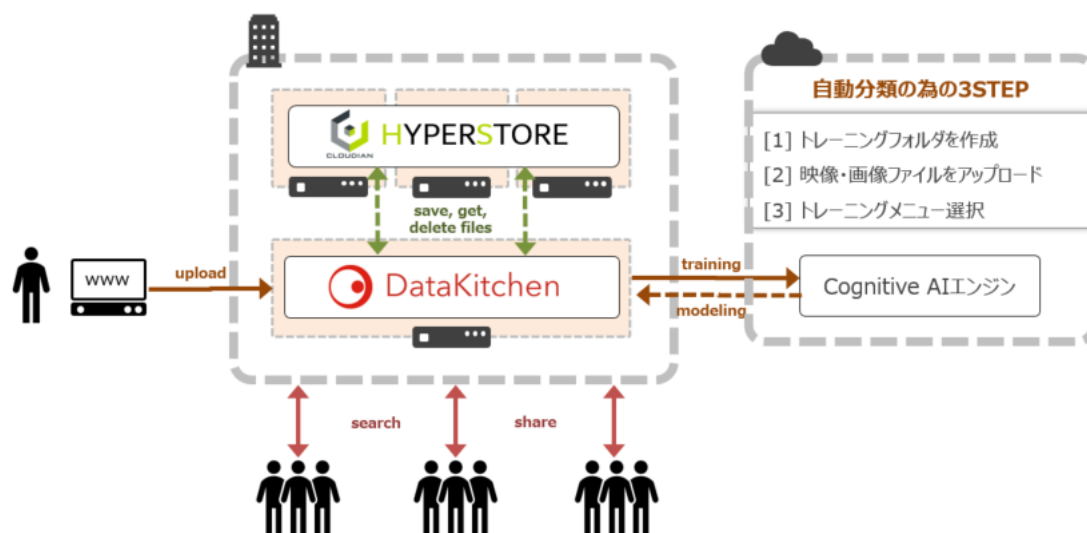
CLOUDIAN HYPERSTORE

save, get, delete files

www

upload

DataKitchen

training

modeling

自動分類の為の3STEP

[1] トレーニングフォルダを作成

[2] 映像・画像ファイルをアップロード

[3] トレーニングメニュー選択

Cognitive AIエンジン

search

share